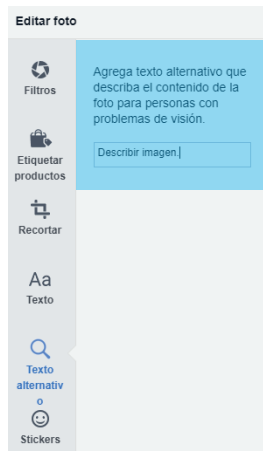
Editar foto

Filtros

Etiquetar productos

Recortar

Aa
Texto

Texto alternativo

Stickers

Agrega texto alternativo que describa el contenido de la foto para personas con problemas de visión.

Describir imagen